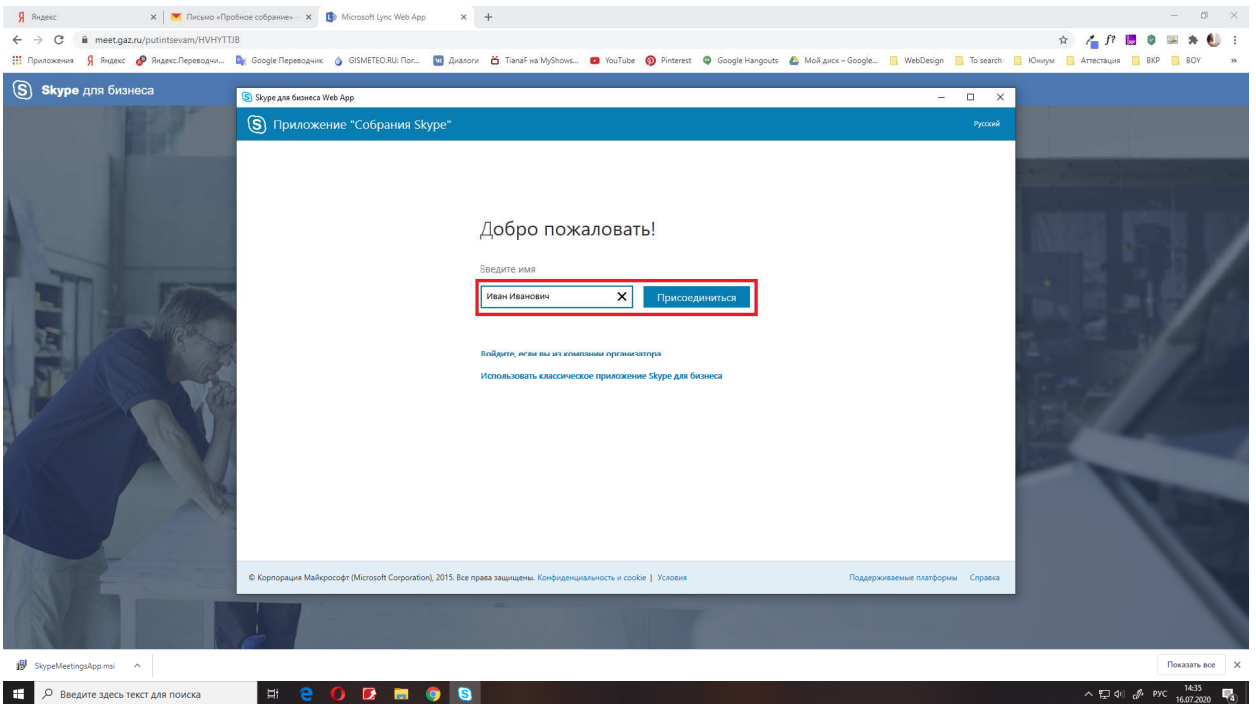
Я Яндекс × Письмо «Пробное собрание» – × Microsoft Lync Web App × +

meet.gaz.ru/putintsevam/HVHYTTJB

Приложения Я Яндекс Яндекс.Переводчи... Google Переводчик GISMETEO.RU: Пог... Диалоги TianaF на MyShows... YouTube Pinterest Google Hangouts Мой диск – Google... WebDesign To search Юниум Аттестация ВКР BOY

Skype для бизнеса

Skype для бизнеса Web App

Приложение "Собрания Skype"

Русский

Добро пожаловать!

Введите имя

Иван Иванович

Присоединиться

Войдите, если вы из компании организатора

Использовать классическое приложение Skype для бизнеса

© Корпорация Майкрософт (Microsoft Corporation), 2015. Все права защищены. Конфиденциальность и cookie | Условия

Поддерживаемые платформы Справка

SkypeMeetingsApp.msi

Показать все

Введите здесь текст для поиска

РУС 14:35 16.07.2020